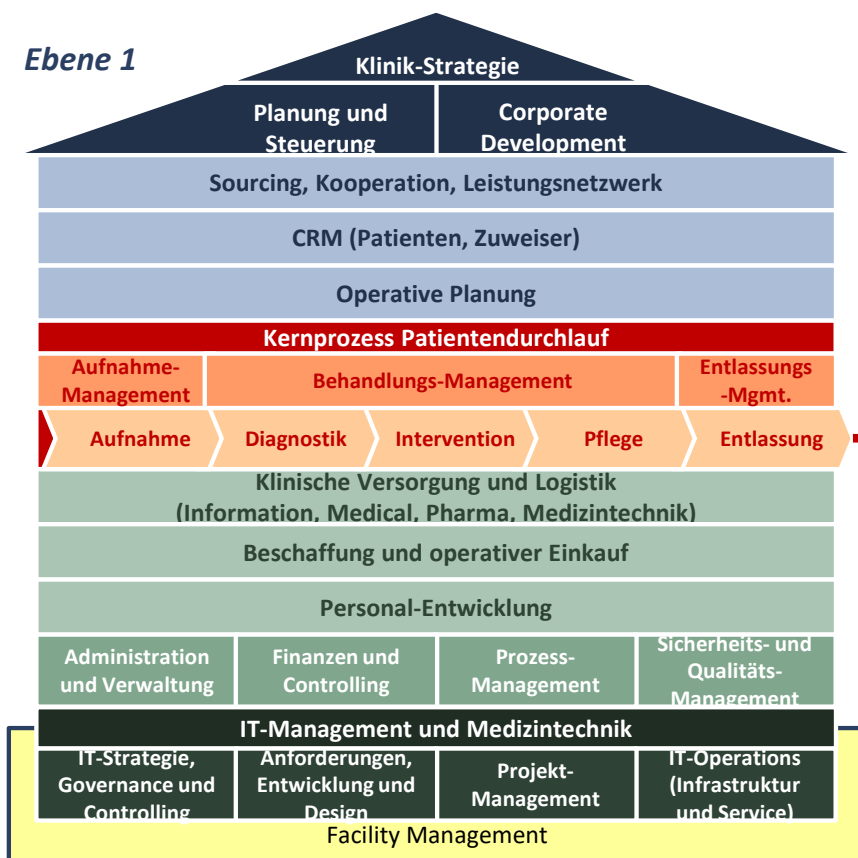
Ebene 1

Klinik-Strategie

Planung und Steuerung

Corporate Development

Sourcing, Kooperation, Leistungsnetzwerk

CRM (Patienten, Zuweiser)

Operative Planung

Kernprozess Patientendurchlauf

Aufnahme-Management

Behandlungs-Management

Entlassungs -Mgmt.

Aufnahme

Diagnostik

Intervention

Pflege

Entlassung

Klinische Versorgung und Logistik (Information, Medical, Pharma, Medizintechnik)

Beschaffung und operativer Einkauf

Personal-Entwicklung

Administration und Verwaltung

Finanzen und Controlling

Prozess-Management

Sicherheits- und Qualitäts-Management

IT-Management und Medizintechnik

IT-Strategie, Governance und Controlling

Anforderungen, Entwicklung und Design

Projekt-Management

IT-Operations (Infrastruktur und Service)

Facility Management